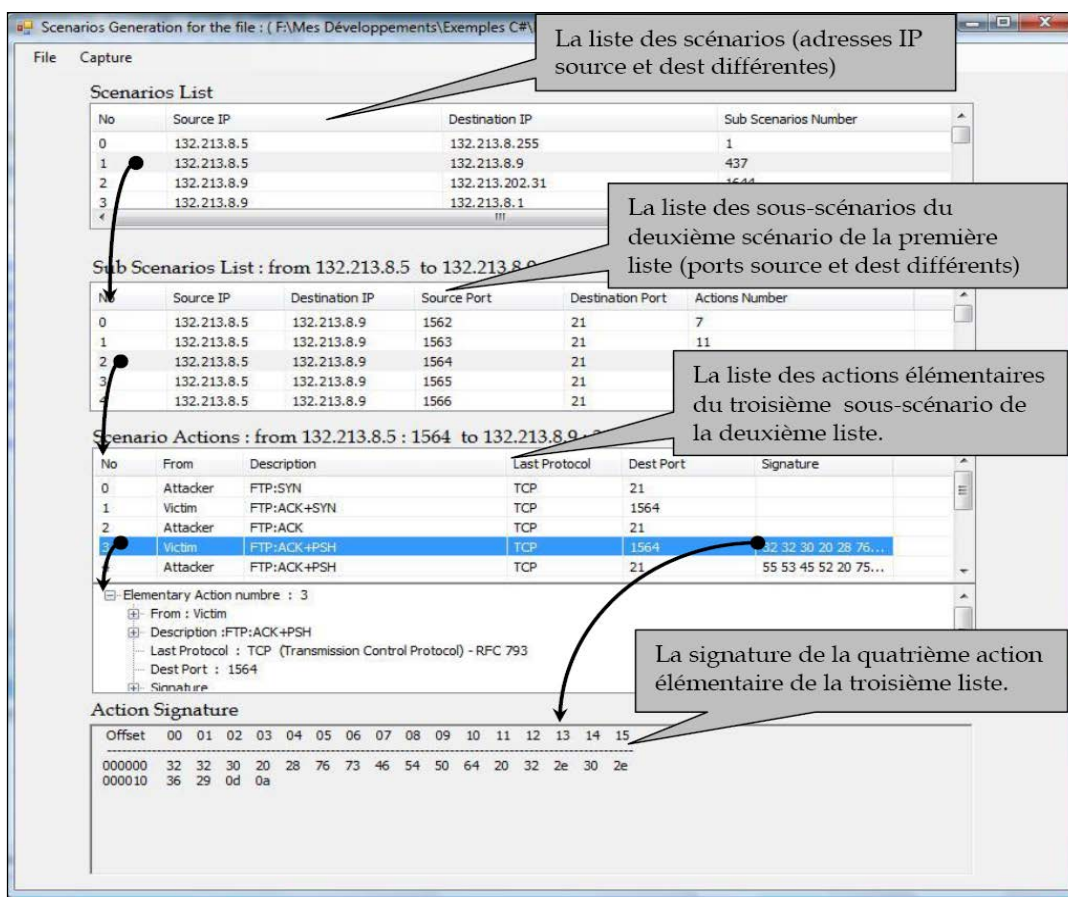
Scenarios Generation for the file : ( F:\Mes Développements\Exemples C#\

File Capture

La liste des scénarios (adresses IP source et dest différentes)

Scenarios List

| No | Source IP | Destination IP | Sub Scenarios Number |
|---|---|---|---|
| 0 | 132.213.8.5 | 132.213.8.255 | 1 |
| 1 | 132.213.8.5 | 132.213.8.9 | 437 |
| 2 | 132.213.8.9 | 132.213.202.31 | 1644 |
| 3 | 132.213.8.9 | 132.213.8.1 | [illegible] |

La liste des sous-scénarios du deuxième scénario de la première liste (ports source et dest différents)

Sub Scenarios List : from 132.213.8.5 to 132.213.8.9

| No | Source IP | Destination IP | Source Port | Destination Port | Actions Number |
|---|---|---|---|---|---|
| 0 | 132.213.8.5 | 132.213.8.9 | 1562 | 21 | 7 |
| 1 | 132.213.8.5 | 132.213.8.9 | 1563 | 21 | 11 |
| 2 | 132.213.8.5 | 132.213.8.9 | 1564 | 21 | |
| 3 | 132.213.8.5 | 132.213.8.9 | 1565 | 21 | |
| 4 | 132.213.8.5 | 132.213.8.9 | 1566 | 21 | |

La liste des actions élémentaires du troisième sous-scénario de la deuxième liste.

Scenario Actions : from 132.213.8.5 : 1564 to 132.213.8.9 : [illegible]

| No | From | Description | Last Protocol | Dest Port | Signature |
|---|---|---|---|---|---|
| 0 | Attacker | FTP:SYN | TCP | 21 | |
| 1 | Victim | FTP:ACK+SYN | TCP | 1564 | |
| 2 | Attacker | FTP:ACK | TCP | 21 | |
| 3 | Victim | FTP:ACK+PSH | TCP | 1564 | 32 32 30 20 28 76... |
| 4 | Attacker | FTP:ACK+PSH | TCP | 21 | 55 53 45 52 20 75... |

Elementary Action numbre : 3
From : Victim
Description :FTP:ACK+PSH
Last Protocol : TCP (Transmission Control Protocol) - RFC 793
Dest Port : 1564
Signature

La signature de la quatrième action élémentaire de la troisième liste.

Action Signature

Offset 00 01 02 03 04 05 06 07 08 09 10 11 12 13 14 15

000000 32 32 30 20 28 76 73 46 54 50 64 20 32 2e 30 2e
000010 36 29 0d 0a